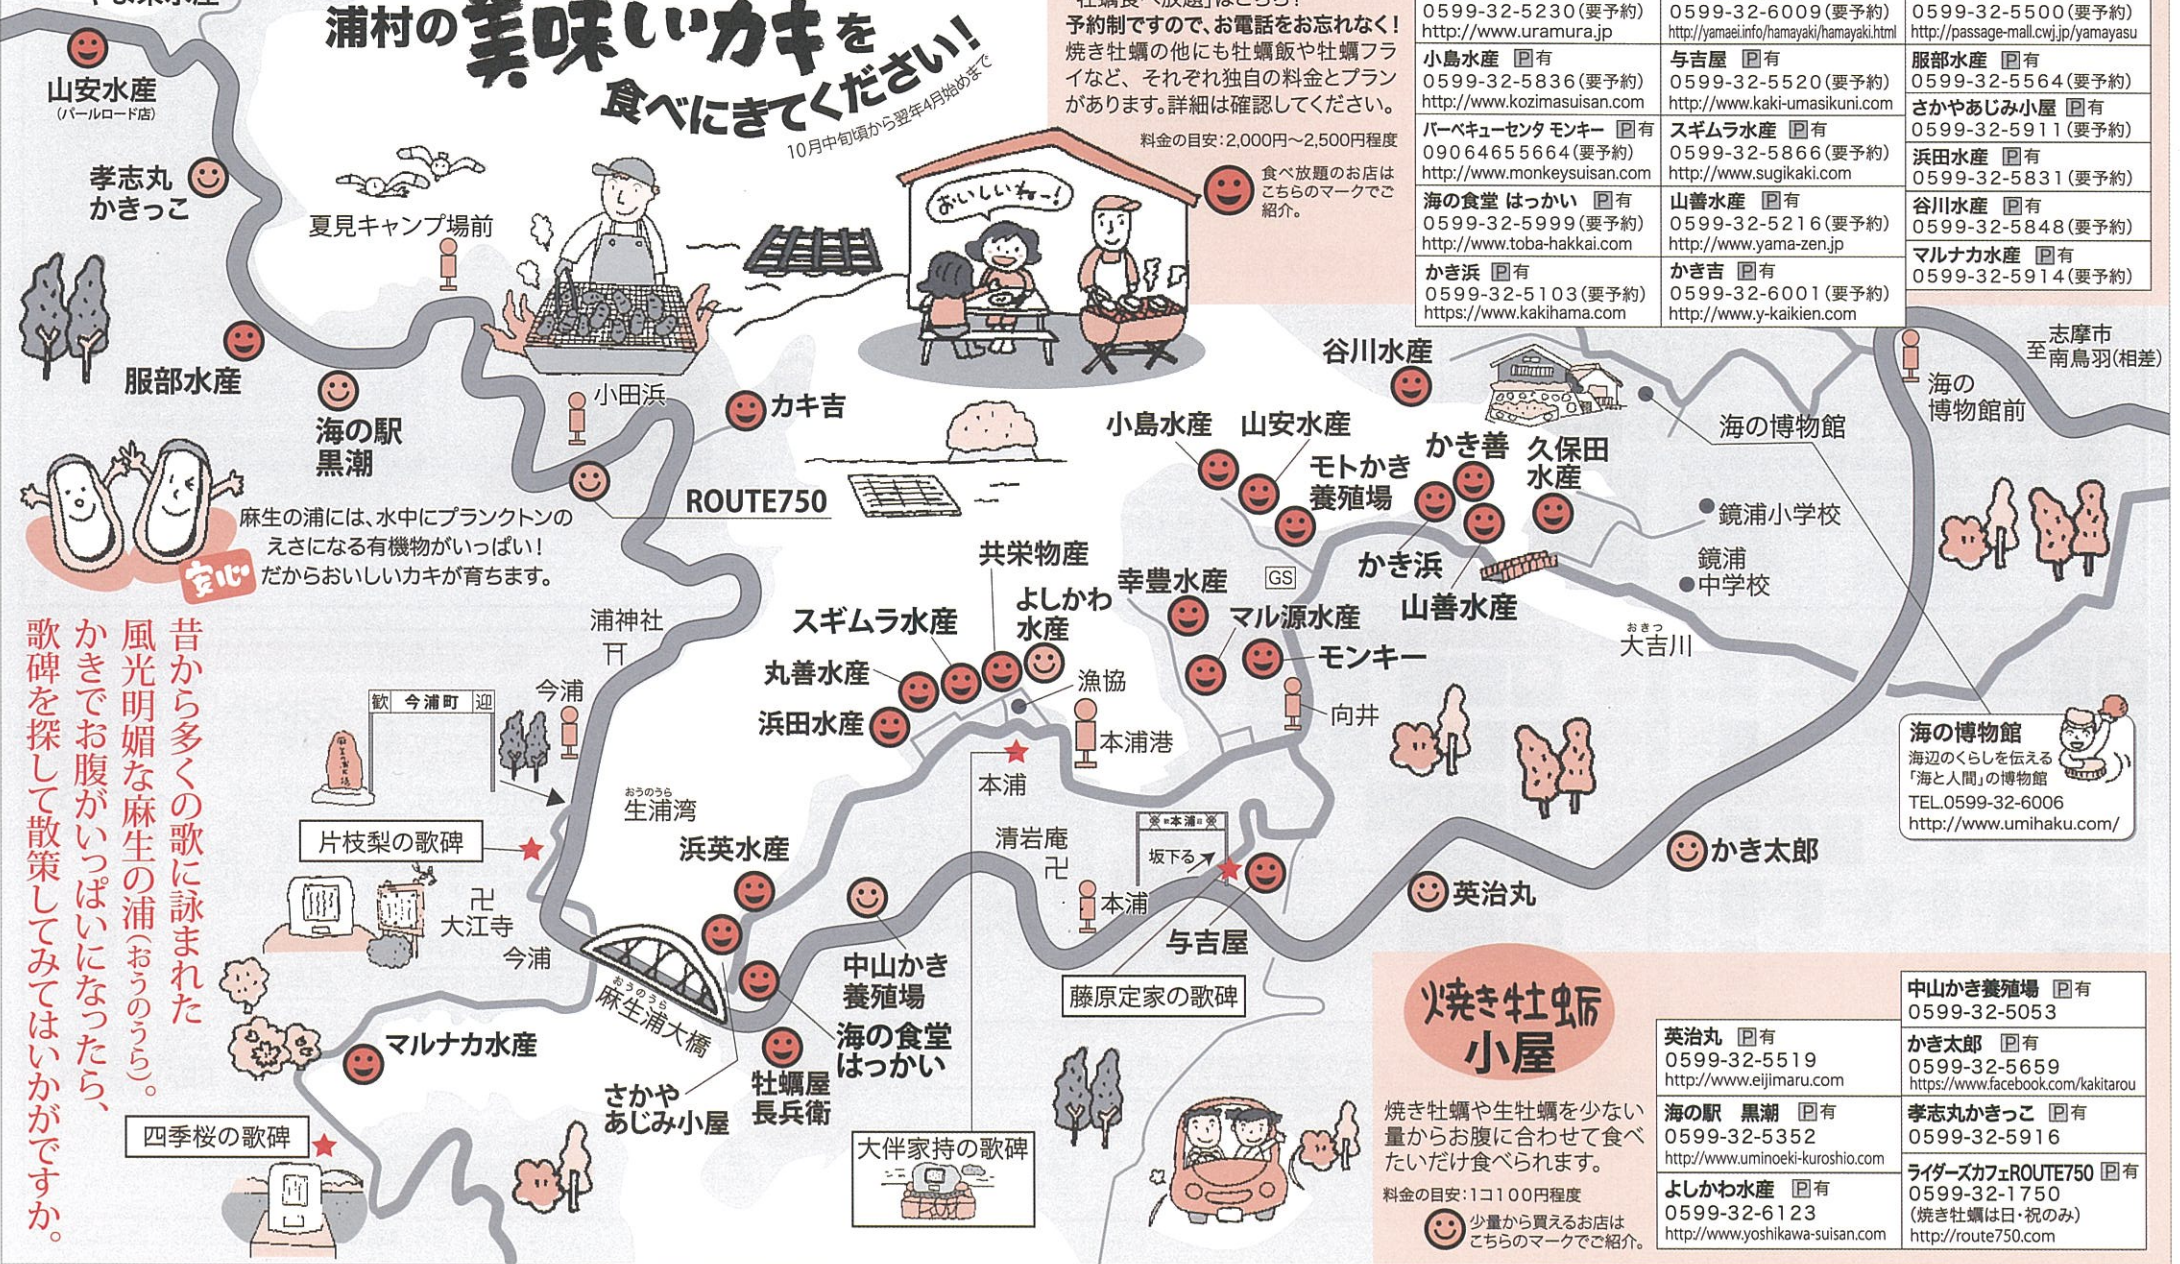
浦村の美味しいカキを食べにきてください!
10月中旬頃から翌年4月始めまで

予約制ですので、お電話をお忘れなく!
焼き牡蠣の他にも牡蠣飯や牡蠣フライなど、それぞれ独自の料金とプランがあります。詳細は確認してください。
料金の目安:2,000円～2,500円程度
食べ放題のお店はこちらのマークでご紹介。

| | | |
|---|---|---|
| 0599-32-5230(要予約) http://www.uramura.jp | 0599-32-6009(要予約) http://yamaei.info/hamayaki/hamayaki.html | 0599-32-5500(要予約) http://passage-mall.cwj.jp/yamayasu |
| 小島水産 P有 0599-32-5836(要予約) http://www.kozimasuisan.com | 与吉屋 P有 0599-32-5520(要予約) http://www.kaki-umasikuni.com | 服部水産 P有 0599-32-5564(要予約) |
| バーベキューセンタ モンキー P有 09064655664(要予約) http://www.monkeysuisan.com | スギムラ水産 P有 0599-32-5866(要予約) http://www.sugikaki.com | さかやあじみ小屋 P有 0599-32-5911(要予約) |
| 海の食堂 はっかい P有 0599-32-5999(要予約) http://www.toba-hakkai.com | 山善水産 P有 0599-32-5216(要予約) http://www.yama-zen.jp | 浜田水産 P有 0599-32-5831(要予約) |
| かき浜 P有 0599-32-5103(要予約) https://www.kakihama.com | かき吉 P有 0599-32-6001(要予約) http://www.y-kaikien.com | 谷川水産 P有 0599-32-5848(要予約) |
| | | マルナカ水産 P有 0599-32-5914(要予約) |

山安水産 (パールロード店)
孝志丸 かきっこ
夏見キャンプ場前
服部水産
海の駅 黒潮
小田浜
カキ吉
ROUTE750
おいしいねー!
麻生の浦には、水中にプランクトンのえさになる有機物がいっぱい! だからおいしいカキが育ちます。
安心
昔から多くの歌に詠まれた風光明媚な麻生の浦(おうのうら)。かきでお腹がいっぱいになったら、歌碑を探して散策してみてはいかがですか。
谷川水産
志摩市 至 南鳥羽(相差)
海の博物館前
海の博物館
小島水産
山安水産
モトかき養殖場
かき善
久保田水産
鏡浦小学校
鏡浦中学校
かき浜
山善水産
大吉川
共栄物産
幸豊水産
GS
よしかわ水産
マル源水産
モンキー
スギムラ水産
丸善水産
浜田水産
漁協
本浦港
向井
浦神社
今浦
歓 今浦町 迎
生浦湾
本浦
片枝梨の歌碑
浜英水産
清岩庵
本浦
坂下る
与吉屋
英治丸
かき太郎
大江寺
今浦
麻生浦大橋
中山かき養殖場
海の食堂 はっかい
藤原定家の歌碑
マルナカ水産
さかや あじみ小屋
牡蠣屋 長兵衛
四季桜の歌碑
大伴家持の歌碑
海の博物館
海辺のくらしを伝える「海と人間」の博物館
TEL.0599-32-6006
http://www.umihaku.com/

焼き牡蠣小屋
焼き牡蠣や生牡蠣を少ない量からお腹に合わせて食べたいだけ食べられます。
料金の目安:1コ100円程度
少量から買えるお店はこちらのマークでご紹介。

| | |
|---|---|
| | 中山かき養殖場 P有 0599-32-5053 |
| 英治丸 P有 0599-32-5519 http://www.eijimaru.com | かき太郎 P有 0599-32-5659 https://www.facebook.com/kakitarou |
| 海の駅 黒潮 P有 0599-32-5352 http://www.umineki-kuroshio.com | 孝志丸かきっこ P有 0599-32-5916 |
| よしかわ水産 P有 0599-32-6123 http://www.yoshikawa-suisan.com | ライダーズカフェROUTE750 P有 0599-32-1750 (焼き牡蠣は日・祝のみ) http://route750.com |